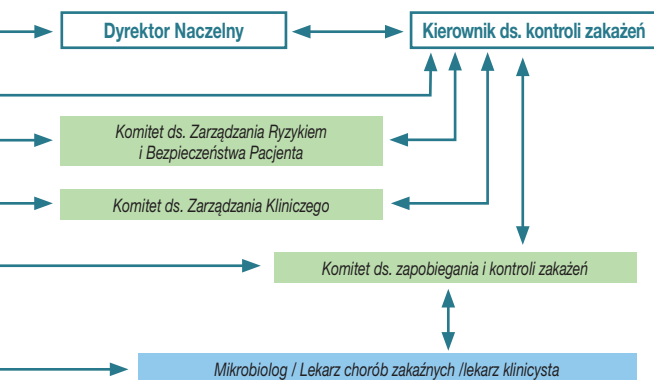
Dyrektor Naczelny

Kierownik ds. kontroli zakażeń

Komitet ds. Zarządzania Ryzykiem i Bezpieczeństwa Pacjenta

Komitet ds. Zarządzania Klinicznego

Komitet ds. zapobiegania i kontroli zakażeń

Mikrobiolog / Lekarz chorób zakaźnych /lekarz klinicysta